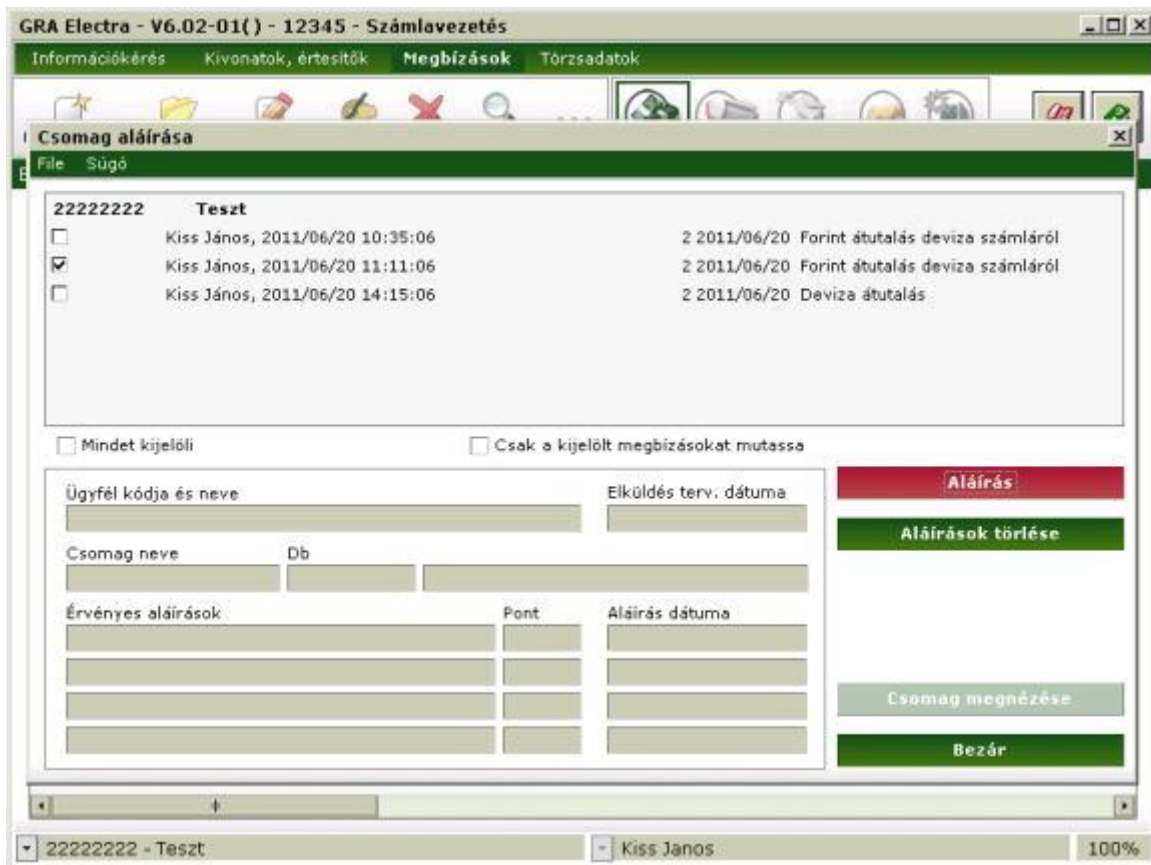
GRA Electra - V6.02-01( ) - 12345 - Számlavezetés

Információkérés Kivonatok, értesítők Megbízások Törzsadatok

Csomag aláírása

File Súgó

22222222 Teszt

Kiss János, 2011/06/20 10:35:06 2 2011/06/20 Forint átutalás deviza számláról

Kiss János, 2011/06/20 11:11:06 2 2011/06/20 Forint átutalás deviza számláról

Kiss János, 2011/06/20 14:15:06 2 2011/06/20 Deviza átutalás

Mindet kijelöli

Csak a kijelölt megbízásokat mutassa

Ügyfél kódja és neve

Elküldés terv. dátuma

Csomag neve

Db

Érvényes aláírások

Pont

Aláírás dátuma

Aláírás

Aláírások törlése

Csomag megnézése

Bezár

22222222 - Teszt

Kiss Janos

100%